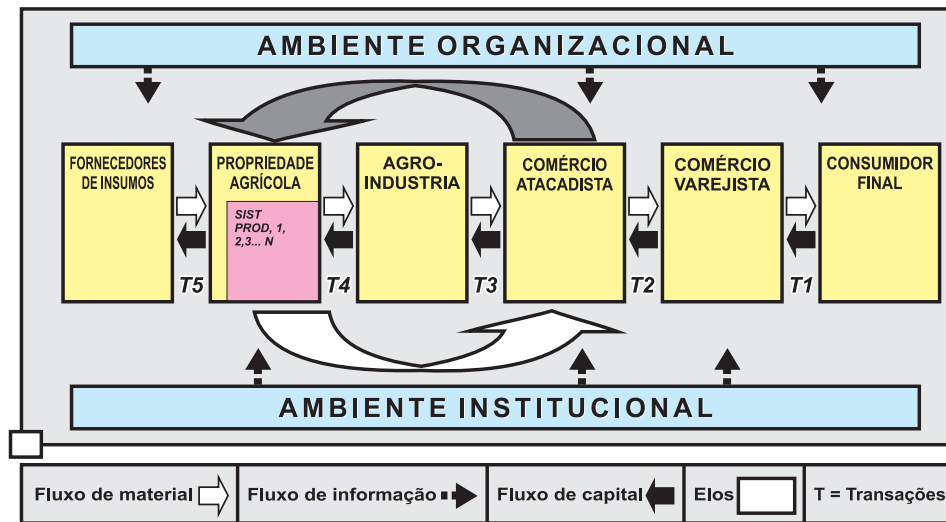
AMBIENTE ORGANIZACIONAL

FORNECEDORES DE INSUMOS

PROPRIEDADE AGRÍCOLA

SIST PROD, 1, 2,3... N

AGRO-INDUSTRIA

COMÉRCIO ATACADISTA

COMÉRCIO VAREJISTA

CONSUMIDOR FINAL

T5

T4

T3

T2

T1

AMBIENTE INSTITUCIONAL

| Fluxo de material | Fluxo de informação | Fluxo de capital | Elos | T = Transações |
|---|---|---|---|---|